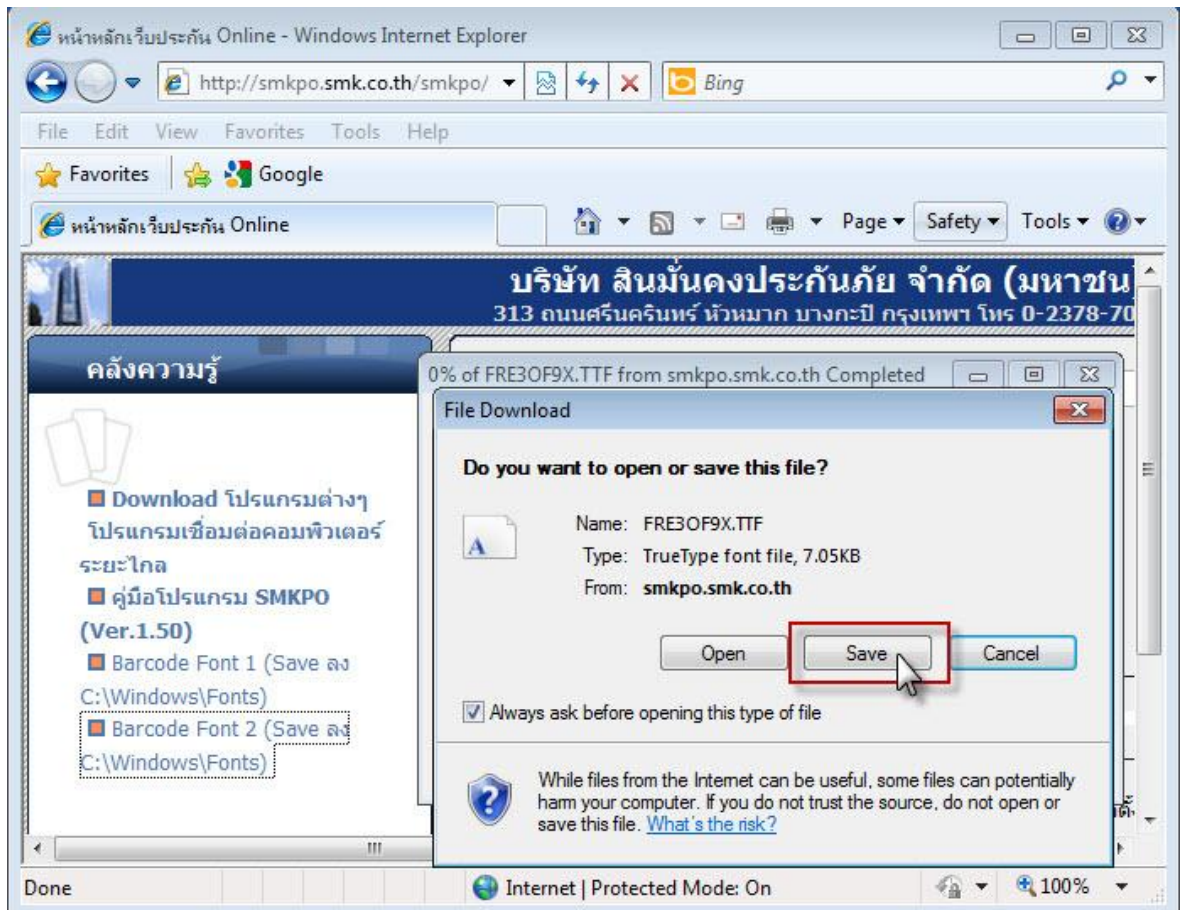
หน้าหลักเว็บประกัน Online - Windows Internet Explorer

http://smkpo.smk.co.th/smkpo/

Bing

File Edit View Favorites Tools Help

Favorites Google

หน้าหลักเว็บประกัน Online

Page ▾ Safety ▾ Tools ▾

บริษัท สินมั่นคงประกันภัย จำกัด (มหาชน
313 ถนนศรีนครินทร์ หัวหมาก บางกะปิ กรุงเทพฯ โทร 0-2378-70

คลังความรู้

Download โปรแกรมต่างๆ โปรแกรมเชื่อมต่อคอมพิวเตอร์ระยะไกล

คู่มือโปรแกรม SMKPO (Ver.1.50)

Barcode Font 1 (Save ลง C:\Windows\Fonts)

Barcode Font 2 (Save ลง C:\Windows\Fonts)

0% of FRE3OF9X.TTF from smkpo.smk.co.th Completed

File Download

Do you want to open or save this file?

Name: FRE3OF9X.TTF
Type: TrueType font file, 7.05KB
From: smkpo.smk.co.th

Open Save Cancel

Always ask before opening this type of file

While files from the Internet can be useful, some files can potentially harm your computer. If you do not trust the source, do not open or save this file. What's the risk?

Done

Internet | Protected Mode: On

100%